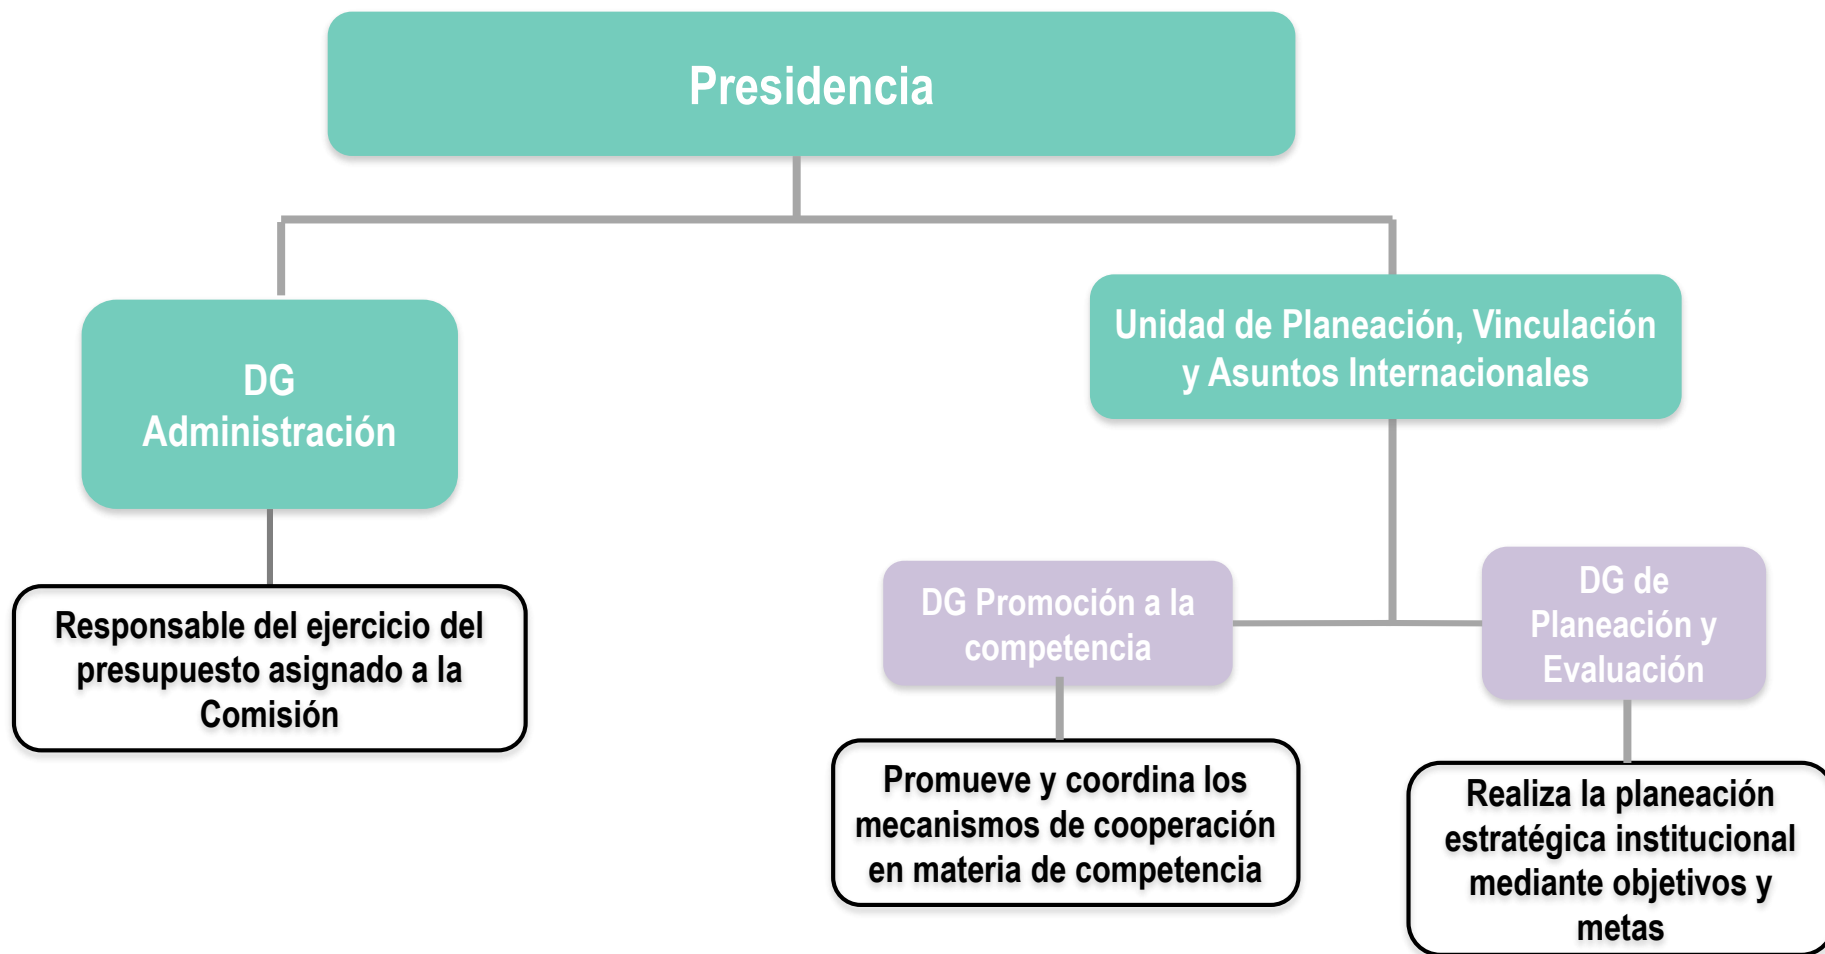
Presidencia

DG Administración

Responsable del ejercicio del presupuesto asignado a la Comisión

Unidad de Planeación, Vinculación y Asuntos Internacionales

DG Promoción a la competencia

Promueve y coordina los mecanismos de cooperación en materia de competencia

DG de Planeación y Evaluación

Realiza la planeación estratégica institucional mediante objetivos y metas